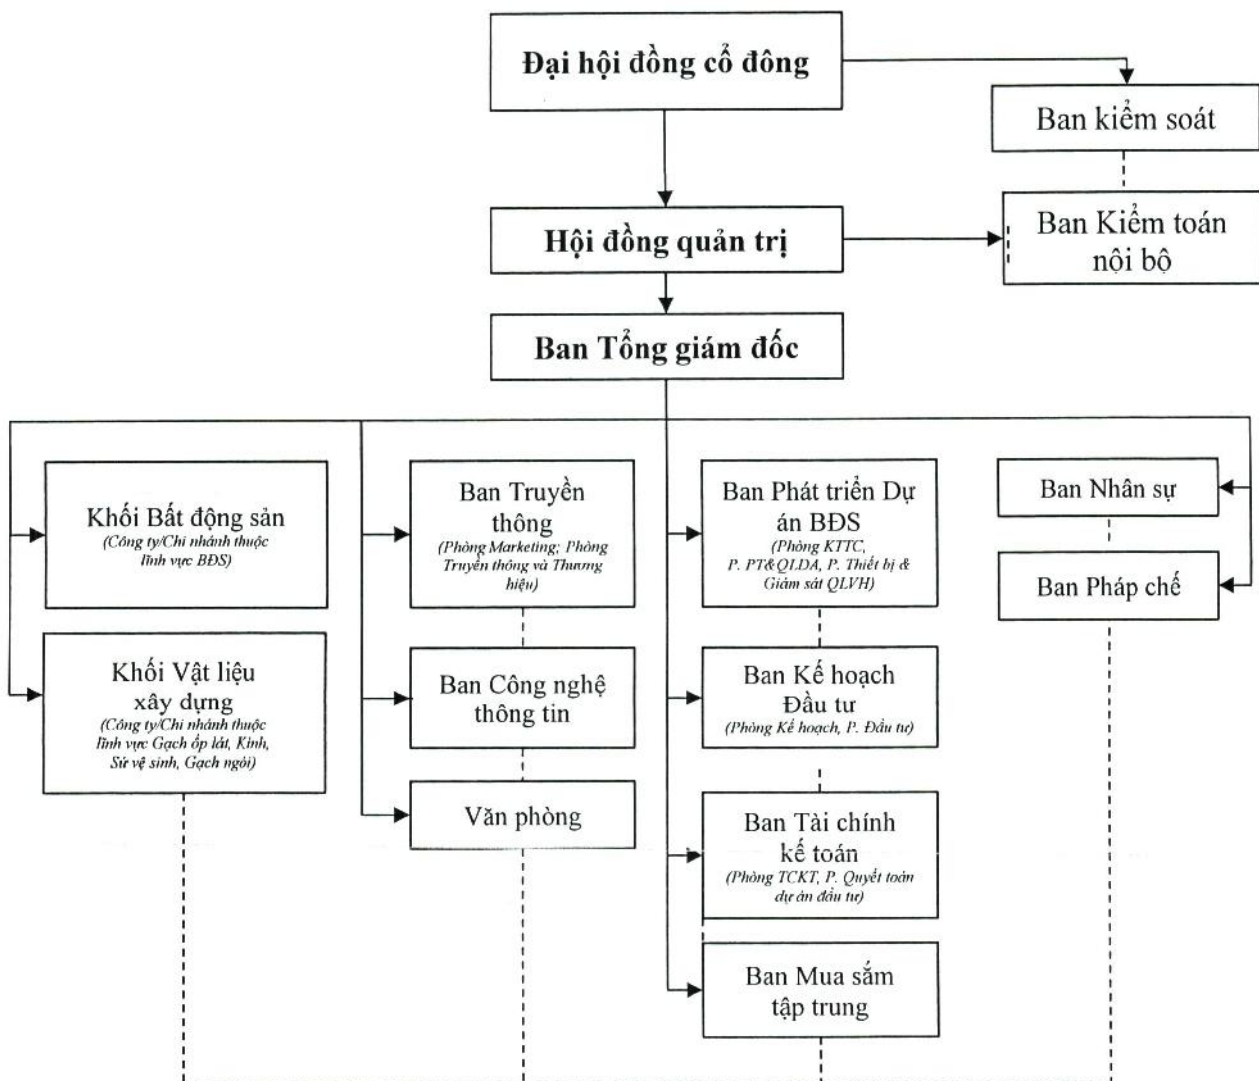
Đại hội đồng cổ đông

Ban kiểm soát

Hội đồng quản trị

Ban Kiểm toán nội bộ

Ban Tổng giám đốc

Khối Bất động sản
(Công ty/Chi nhánh thuộc lĩnh vực BĐS)

Khối Vật liệu xây dựng
(Công ty/Chi nhánh thuộc lĩnh vực Gạch ốp lát, Kính, Sứ vệ sinh, Gạch ngói)

Ban Truyền thông
(Phòng Marketing; Phòng Truyền thông và Thương hiệu)

Ban Công nghệ thông tin

Văn phòng

Ban Phát triển Dự án BĐS
(Phòng KTTC, P. PT&QLDA, P. Thiết bị & Giám sát QLVH)

Ban Kế hoạch Đầu tư
(Phòng Kế hoạch, P. Đầu tư)

Ban Tài chính kế toán
(Phòng TCKT, P. Quyết toán dự án đầu tư)

Ban Mua sắm tập trung

Ban Nhân sự

Ban Pháp chế